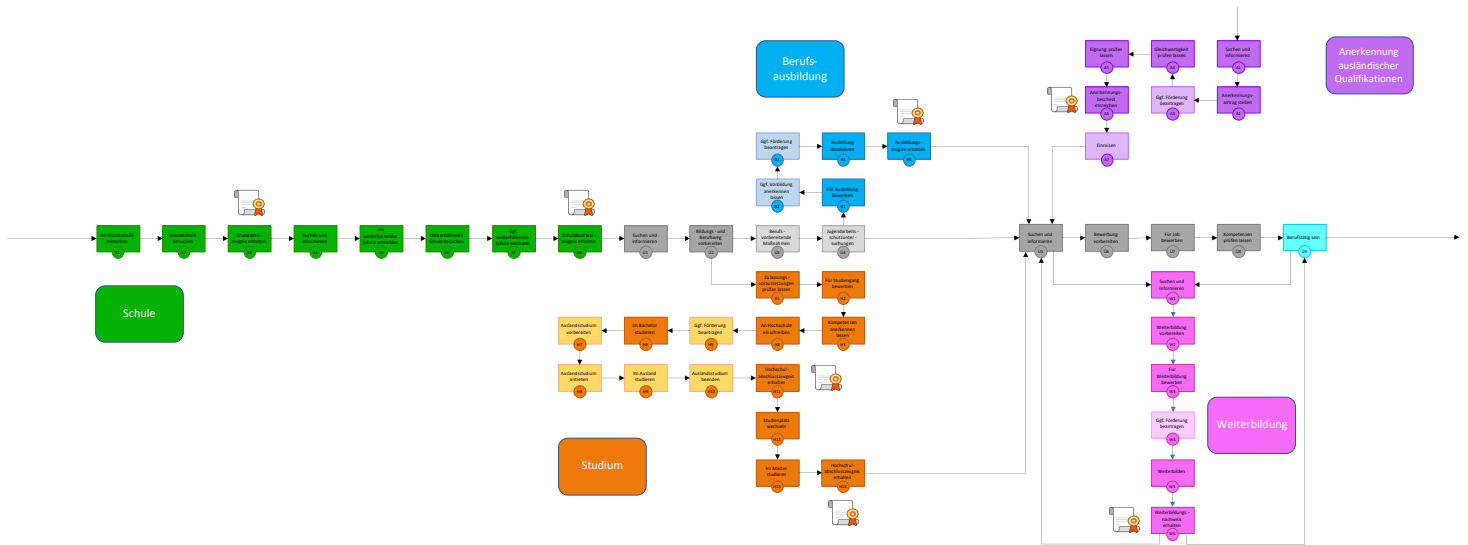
Berufs-ausbildung

Anerkennung ausländischer Qualifikationen

Schule

Studium

Weiterbildung

An Grundschule anmelden

Grundschule besuchen

Grundschul-zeugnis erhalten

Suchen und informieren

An weiterführender Schule anmelden

Weiterführende Schule besuchen

Ggf. weiterführende Schule wechseln

Schulabschluss-zeugnis erhalten

Suchen und informieren

Bildungs- und Berufsweg vorbereiten

Berufs-vorbereitende Maßnahmen

Jugendarbeits-schutzunter-suchungen

Ggf. Förderung beantragen

Ausbildung absolvieren

Ausbildungs-zeugnis erhalten

Ggf. Vorbildung anerkennen lassen

Für Ausbildung bewerben

Zulassungs-voraussetzungen prüfen lassen

Für Studiengang bewerben

Kompetenzen anerkennen lassen

An Hochschule einschreiben

Ggf. Förderung beantragen

Im Bachelor studieren

Auslandsstudium vorbereiten

Auslandsstudium antreten

Im Ausland studieren

Auslandsstudium beenden

Hochschul-abschlusszeugnis erhalten

Studienplatz wechseln

Im Master studieren

Hochschul-abschlusszeugnis erhalten

Eignung prüfen lassen

Gleichwertigkeit prüfen lassen

Suchen und informieren

Anerkennungs-bescheid einreichen

Ggf. Förderung beantragen

Anerkennungs-antrag stellen

Einreisen

Suchen und informieren

Bewerbung vorbereiten

Für Job bewerben

Kompetenzen prüfen lassen

Berufstätig sein

Suchen und informieren

Weiterbildung vorbereiten

Für Weiterbildung bewerben

Ggf. Förderung beantragen

Weiterbilden

Weiterbildungs-nachweis erhalten